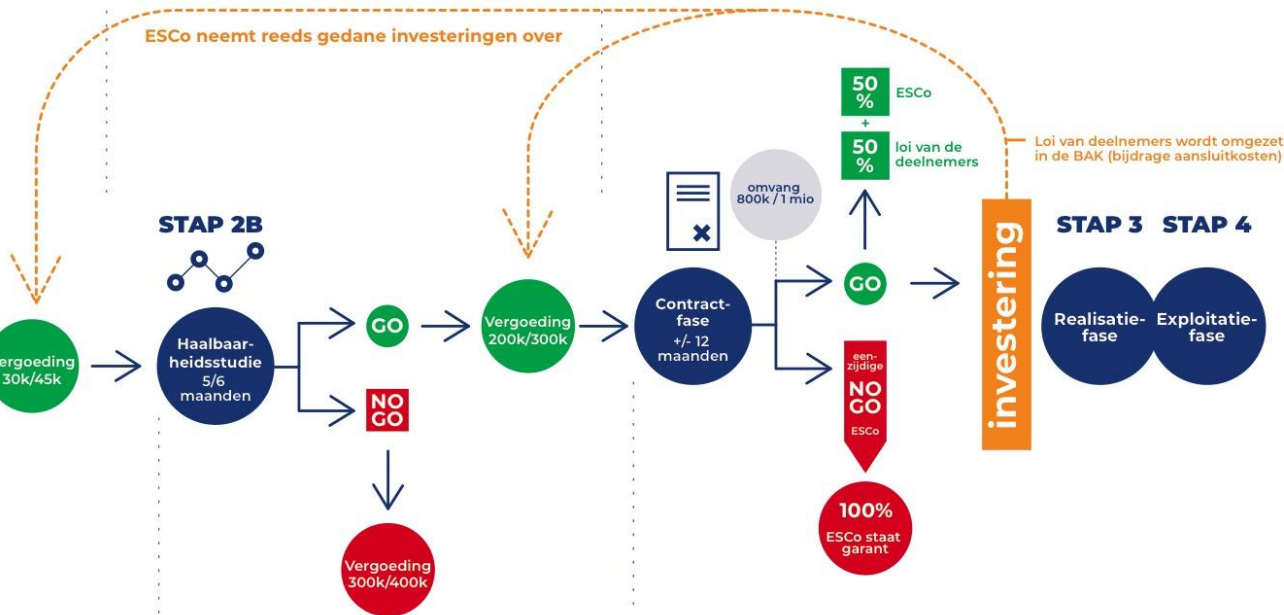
ESCo neemt reeds gedane investeringen over

50 %
ESCo
+
50 %
loi van de deelnemers

Loi van deelnemers wordt omgezet in de BAK (bijdrage aansluitkosten)

omvang 800k / 1 mio

STAP 2B

STAP 3

STAP 4

ergoeding 30k/45k

Haalbaarheidsstudie 5/6 maanden

GO

NO GO

Vergoeding 200k/300k

Contractfase +/- 12 maanden

GO

eenzijdige NO GO ESCo

investering

Realisatiefase

Exploitatiefase

Vergoeding 300k/400k

100%
ESCo staat garant